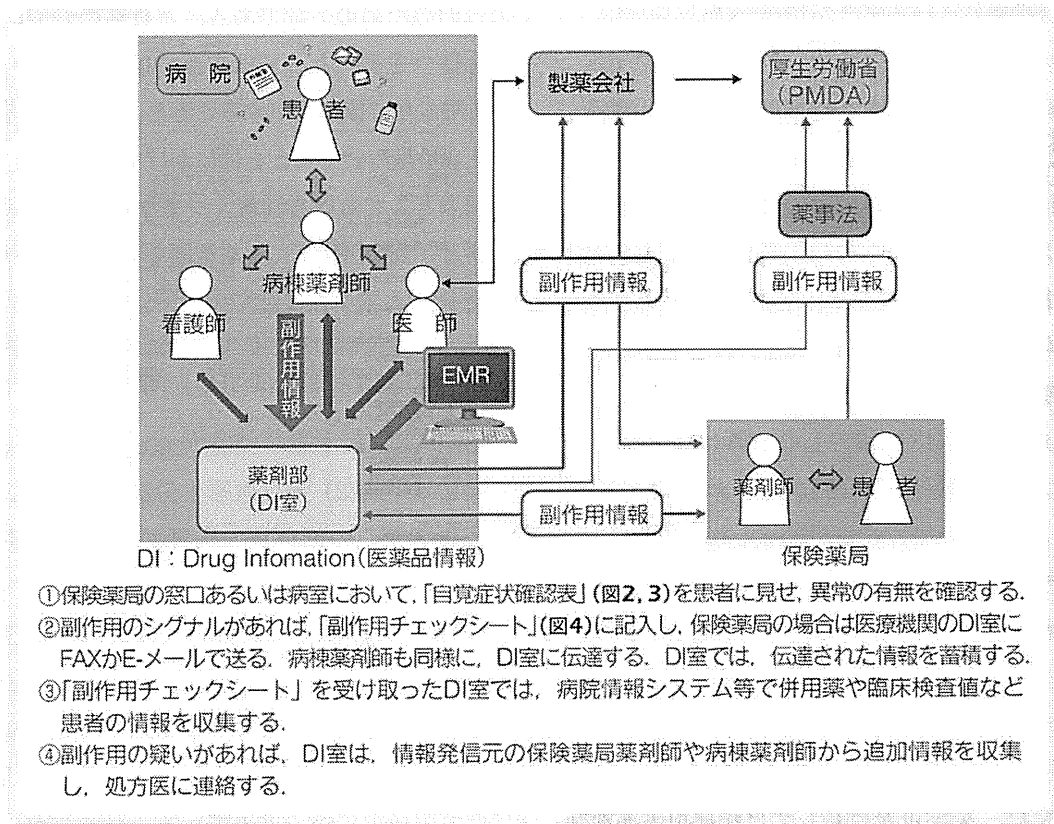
病院

患者

病棟薬剤師

看護師

医師

副作用情報

EMR

薬剤部
(DI室)

製薬会社

厚生労働省
(PMDA)

薬事法

副作用情報

副作用情報

副作用情報

薬剤師 ⇔ 患者

保険薬局

DI : Drug Infomation(医薬品情報)

①保険薬局の窓口あるいは病室において,「自覚症状確認表」(図2, 3)を患者に見せ, 異常の有無を確認する.
②副作用のシグナルがあれば,「副作用チェックシート」(図4)に記入し, 保険薬局の場合は医療機関のDI室にFAXかE-メールで送る. 病棟薬剤師も同様に, DI室に伝達する. DI室では, 伝達された情報を蓄積する.
③「副作用チェックシート」を受け取ったDI室では, 病院情報システム等で併用薬や臨床検査値など患者の情報を収集する.
④副作用の疑いがあれば, DI室は, 情報発信元の保険薬局薬剤師や病棟薬剤師から追加情報を収集し, 処方医に連絡する.